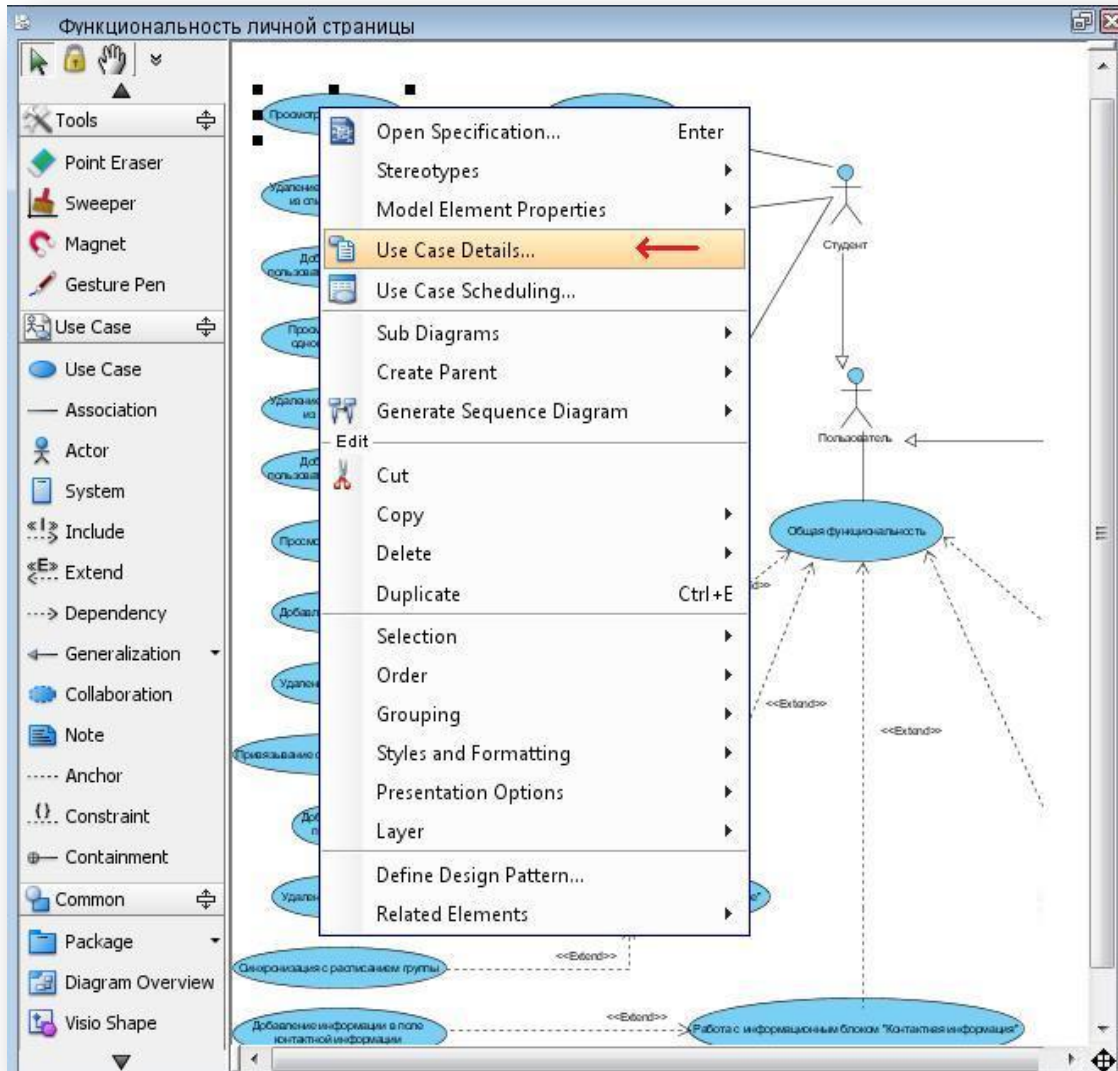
Функциональность личной страницы

Tools
Point Eraser
Sweeper
Magnet
Gesture Pen
Use Case
Use Case
Association
Actor
System
Include
Extend
Dependency
Generalization
Collaboration
Note
Anchor
Constraint
Containment
Common
Package
Diagram Overview
Visio Shape

Open Specification... Enter
Stereotypes
Model Element Properties
Use Case Details...
Use Case Scheduling...
Sub Diagrams
Create Parent
Generate Sequence Diagram
Edit
Cut
Copy
Delete
Duplicate Ctrl+E
Selection
Order
Grouping
Styles and Formatting
Presentation Options
Layer
Define Design Pattern...
Related Elements

Студент
Пользователь
Общая функциональность
<<Extend>>
<<Extend>>
<<Extend>>
<<Extend>>
Синхронизация с расписанием группы
Добавление информации в поле контактной информации
Работа с информационным блоком "Контактная информация"